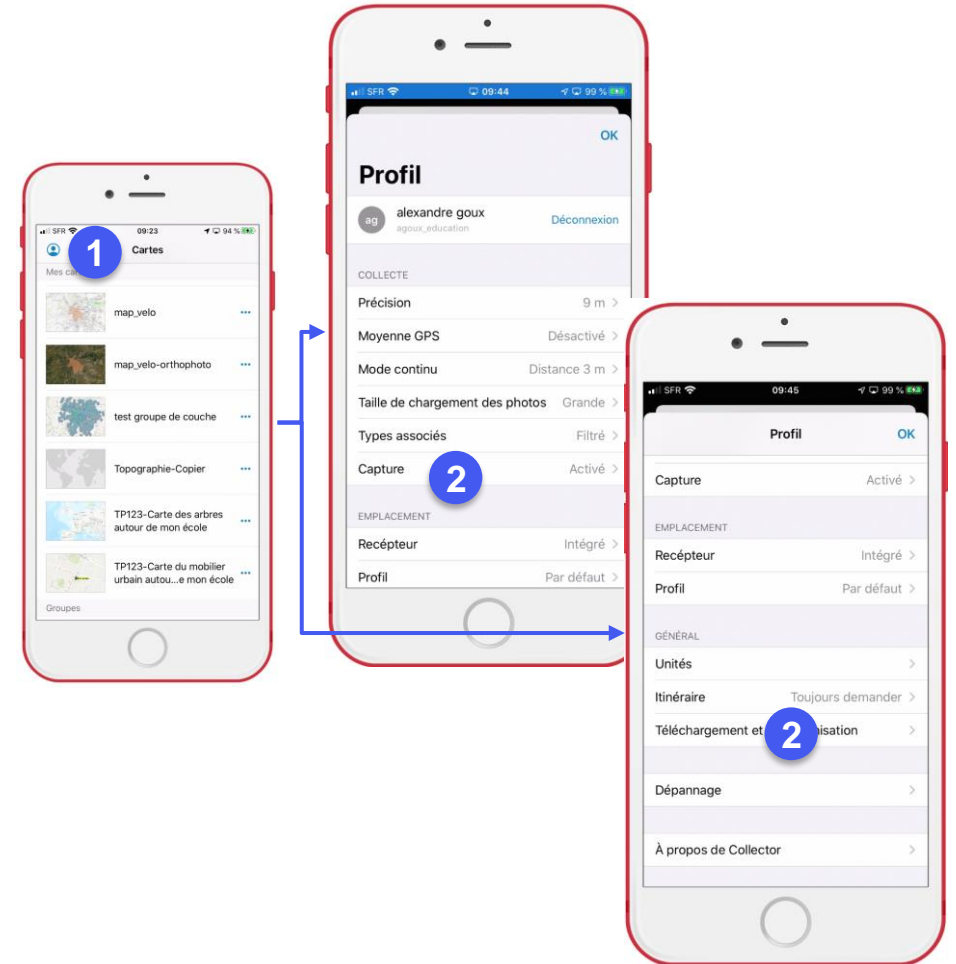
SFR 09:23 94 %
1
Cartes
Mes ca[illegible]
map_velo
map_velo-orthophoto
test groupe de couche
Topographie-Copier
TP123-Carte des arbres autour de mon école
TP123-Carte du mobilier urbain autou...e mon école
Groupes

SFR 09:44 99 %
OK
Profil
ag
alexandre goux
agoux_education
Déconnexion
COLLECTE
Précision 9 m
Moyenne GPS Désactivé
Mode continu Distance 3 m
Taille de chargement des photos Grande
Types associés Filtré
Capture Activé
2
EMPLACEMENT
Recépteur Intégré
Profil Par défaut

SFR 09:45 99 %
Profil
OK
Capture Activé
EMPLACEMENT
Recépteur Intégré
Profil Par défaut
GÉNÉRAL
Unités
Itinéraire Toujours demander
Téléchargement et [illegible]isation
2
Dépannage
À propos de Collector